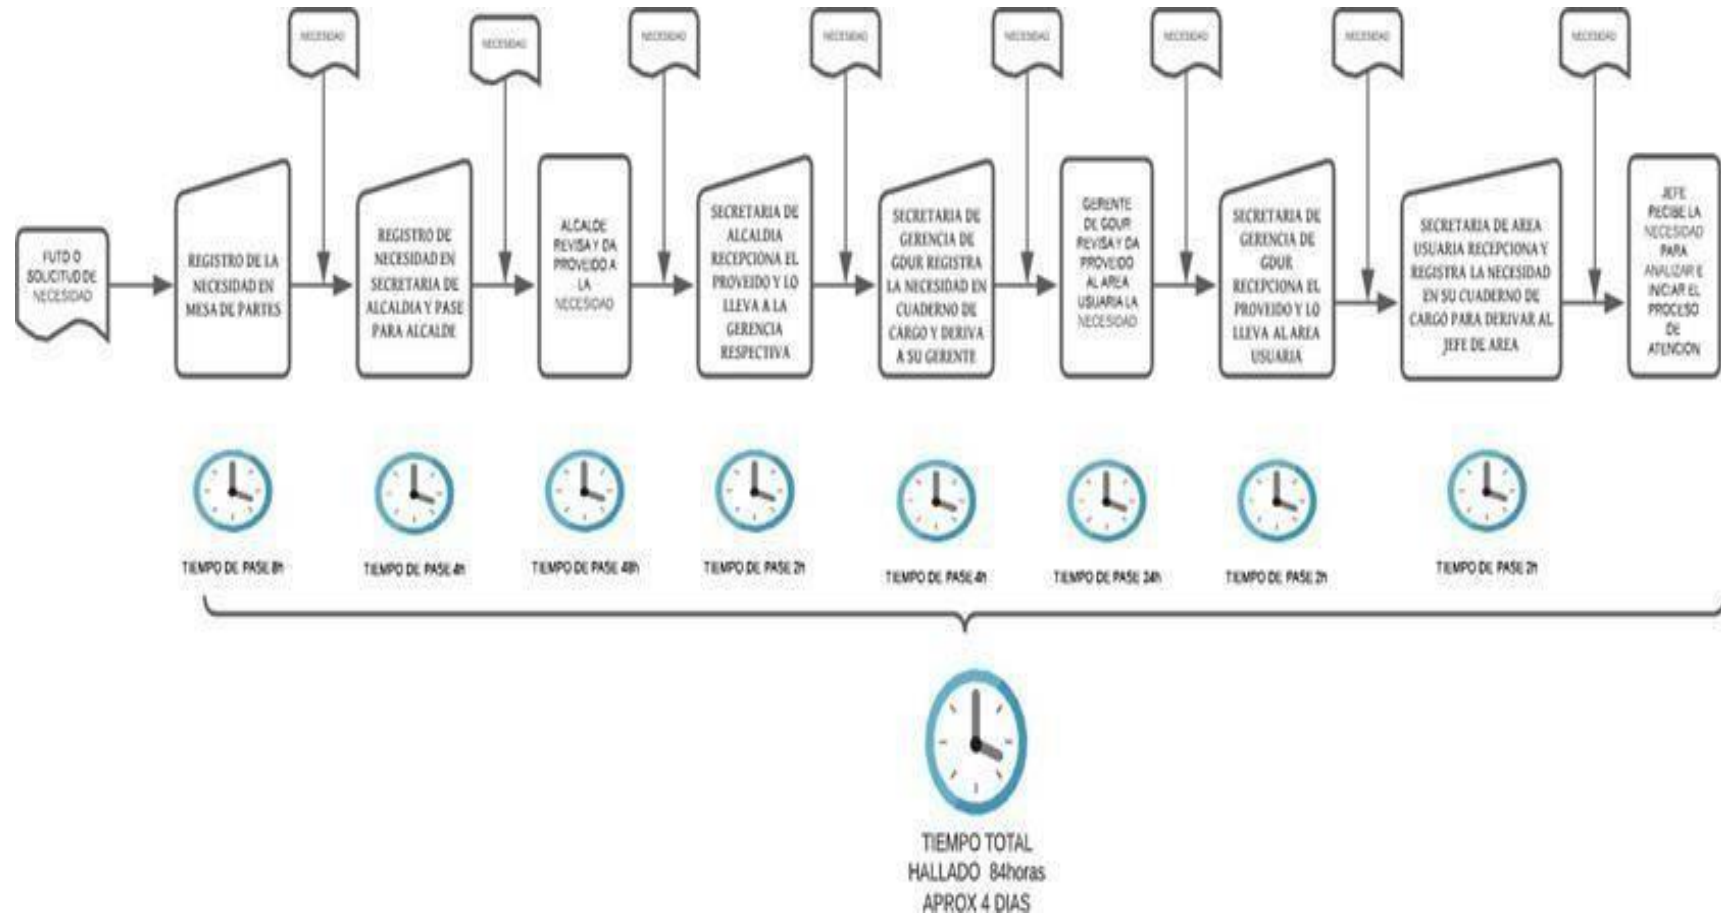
NECESIDAD

NECESIDAD

NECESIDAD

NECESIDAD

NECESIDAD

NECESIDAD

NECESIDAD

NECESIDAD

FUTD O SOLICITUD DE NECESIDAD

REGISTRO DE LA NECESIDAD EN MESA DE PARTES

REGISTRO DE NECESIDAD EN SECRETARIA DE ALCALDIA Y PASE PARA ALCALDE

ALCALDE REVISA Y DA PROVEIDO A LA NECESIDAD

SECRETARIA DE ALCALDIA RECEPCIONA EL PROVEIDO Y LO LLEVA A LA GERENCIA RESPECTIVA

SECRETARIA DE GERENCIA DE GDUR REGISTRA LA NECESIDAD EN CUADERNO DE CARGO Y DERIVA A SU GERENTE

GERENTE DE GDUR REVISA Y DA PROVEIDO AL AREA USUARIA LA NECESIDAD

SECRETARIA DE GERENCIA DE GDUR RECEPCIONA EL PROVEIDO Y LO LLEVA AL AREA USUARIA

SECRETARIA DE AREA USUARIA RECEPCIONA Y REGISTRA LA NECESIDAD EN SU CUADERNO DE CARGO PARA DERIVAR AL JEFE DE AREA

JEFE RECIBE LA NECESIDAD PARA ANALIZAR E INICIAR EL PROCESO DE ATENCION

TIEMPO DE PASE 8h

TIEMPO DE PASE 4h

TIEMPO DE PASE 48h

TIEMPO DE PASE 2h

TIEMPO DE PASE 4h

TIEMPO DE PASE 24h

TIEMPO DE PASE 2h

TIEMPO DE PASE 2h

TIEMPO TOTAL HALLADO 84horas APROX 4 DIAS